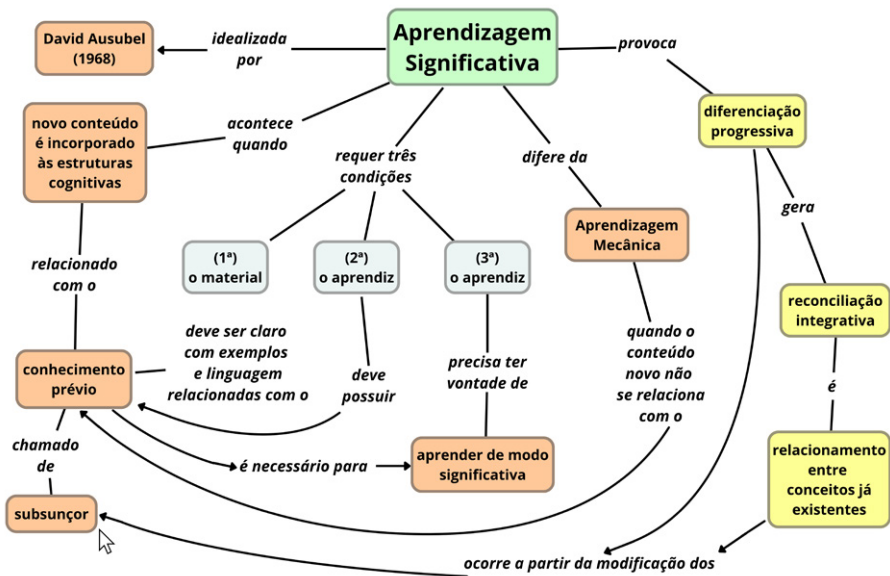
Aprendizagem Significativa

idealizada por

David Ausubel (1968)

provoca

diferenciação progressiva

acontece quando

novo conteúdo é incorporado às estruturas cognitivas

requer três condições

difere da

Aprendizagem Mecânica

gera

reconciliação integrativa

é

relacionamento entre conceitos já existentes

(1ª) o material

(2ª) o aprendiz

(3ª) o aprendiz

relacionado com o

conhecimento prévio

deve ser claro com exemplos e linguagem relacionadas com o

deve possuir

precisa ter vontade de

quando o conteúdo novo não se relaciona com o

chamado de

subsunçor

é necessário para

aprender de modo significativa

ocorre a partir da modificação dos